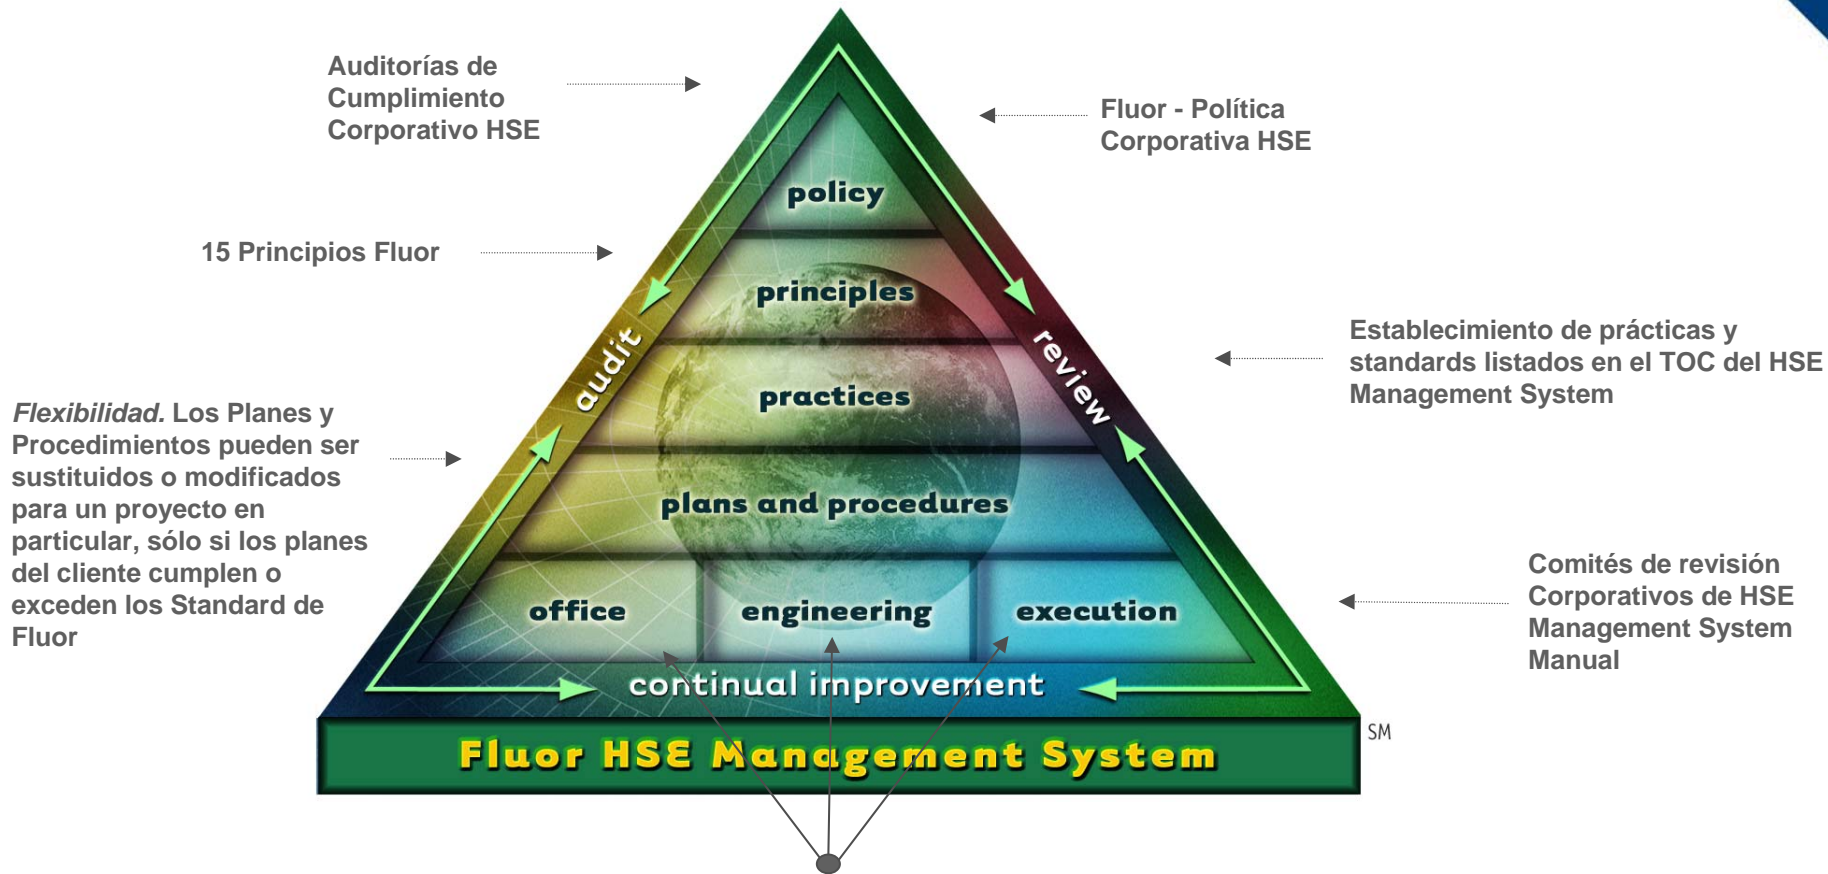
Auditorías de Cumplimiento Corporativo HSE

Fluor - Política Corporativa HSE

15 Principios Fluor

Establecimiento de prácticas y standards listados en el TOC del HSE Management System

*Flexibilidad.* Los Planes y Procedimientos pueden ser sustituidos o modificados para un proyecto en particular, sólo si los planes del cliente cumplen o exceden los Standard de Fluor

Comités de revisión Corporativos de HSE Management System Manual

policy

principles

practices

plans and procedures

office

engineering

execution

audit

review

continual improvement

Fluor HSE Management System

SM